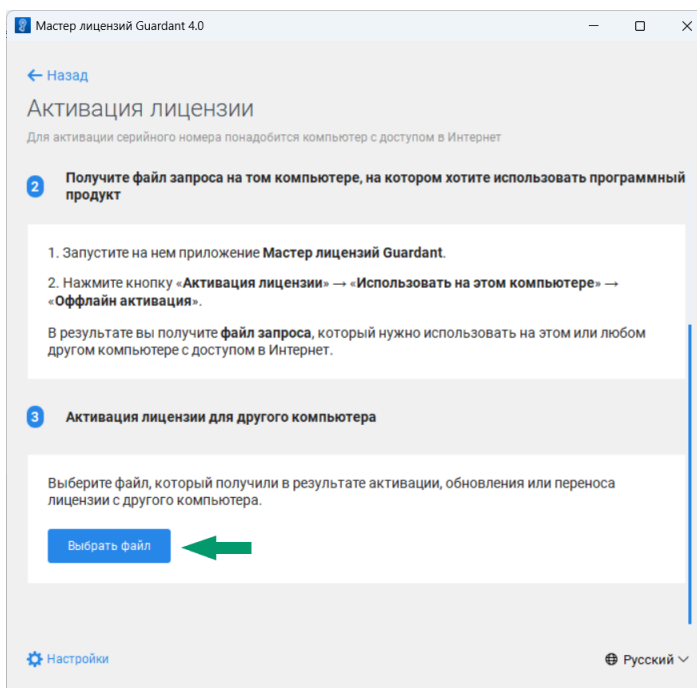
Мастер лицензий Guardant 4.0

← Назад

Активация лицензии

Для активации серийного номера понадобится компьютер с доступом в Интернет

2 Получите файл запроса на том компьютере, на котором хотите использовать программный продукт

1. Запустите на нем приложение Мастер лицензий Guardant.

2. Нажмите кнопку «Активация лицензии» → «Использовать на этом компьютере» → «Оффлайн активация».

В результате вы получите файл запроса, который нужно использовать на этом или любом другом компьютере с доступом в Интернет.

3 Активация лицензии для другого компьютера

Выберите файл, который получили в результате активации, обновления или переноса лицензии с другого компьютера.

Выбрать файл

Настройки

Русский